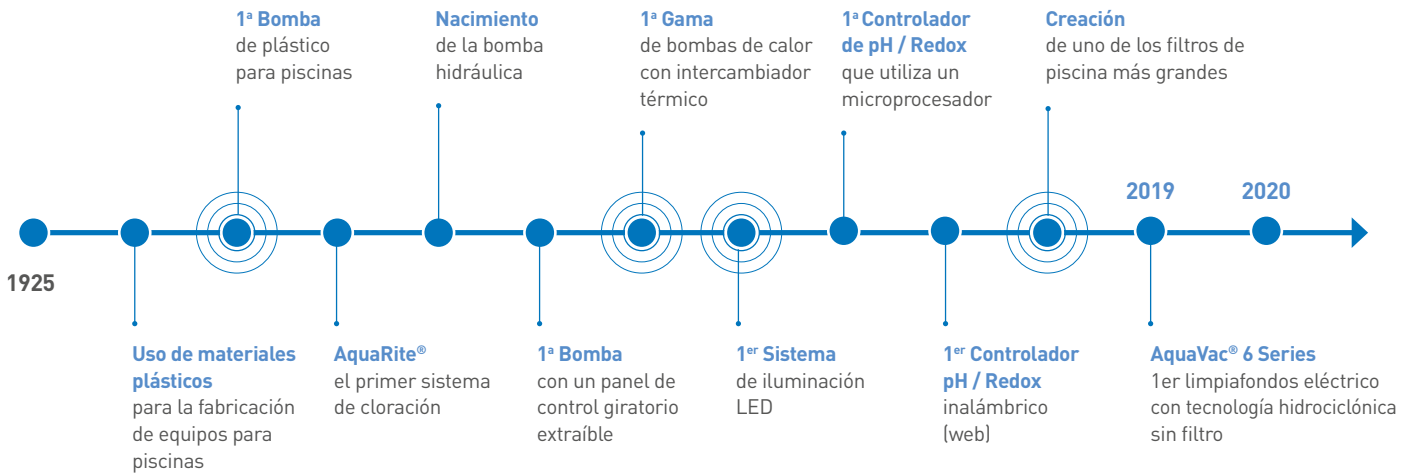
1ª Bomba
de plástico para piscinas

Nacimiento
de la bomba hidráulica

1ª Gama
de bombas de calor con intercambiador térmico

1ª Controlador de pH / Redox
que utiliza un microprocesador

Creación
de uno de los filtros de piscina más grandes

2019

2020

1925

Uso de materiales plásticos
para la fabricación de equipos para piscinas

AquaRite®
el primer sistema de cloración

1ª Bomba
con un panel de control giratorio extraíble

1er Sistema
de iluminación LED

1er Controlador pH / Redox
inalámbrico (web)

AquaVac® 6 Series
1er limpiafondos eléctrico con tecnología hidrociclónica sin filtro